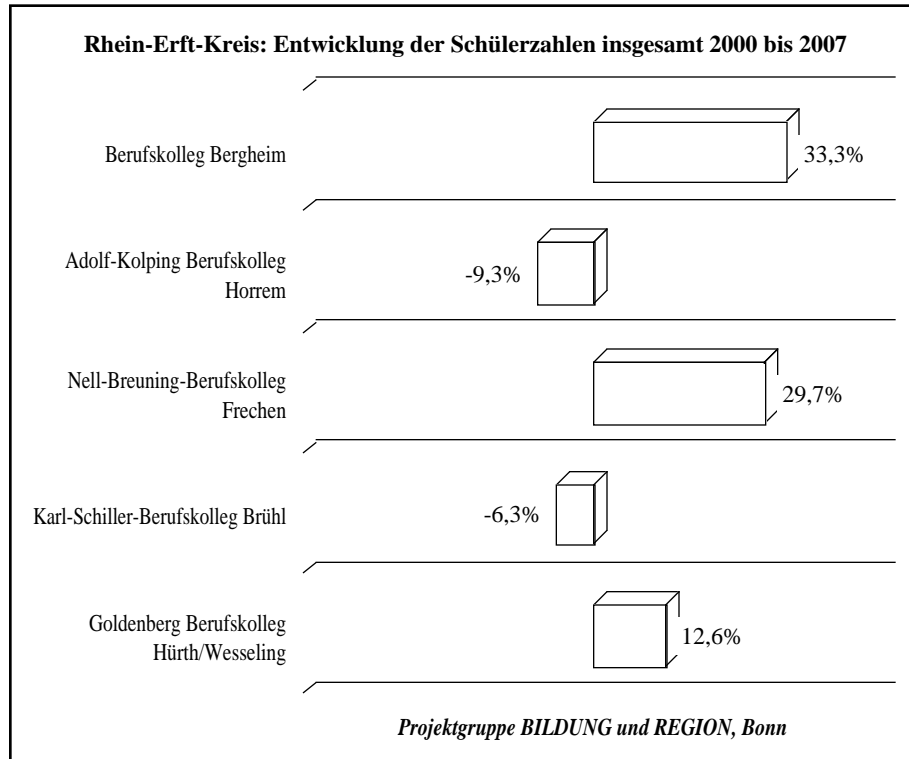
Rhein-Erft-Kreis: Entwicklung der Schülerzahlen insgesamt 2000 bis 2007

Berufskolleg Bergheim
33,3%

Adolf-Kolping Berufskolleg Horrem
-9,3%

Nell-Breuning-Berufskolleg Frechen
29,7%

Karl-Schiller-Berufskolleg Brühl
-6,3%

Goldenberg Berufskolleg Hürth/Wesseling
12,6%

Projektgruppe BILDUNG und REGION, Bonn